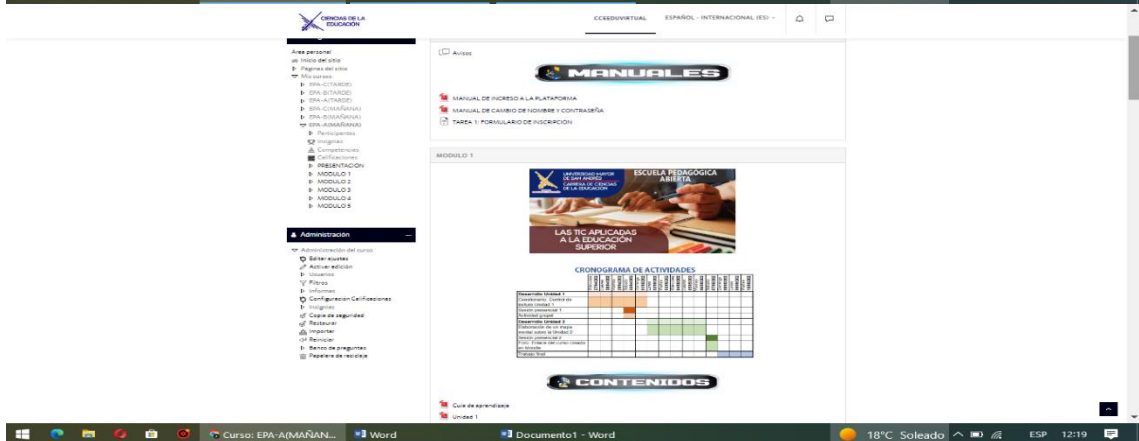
CIENCIAS DE LA EDUCACIÓN

CCEEDUVIRTUAL ESPAÑOL - INTERNACIONAL (ES)

Área personal
Inicio del sitio
Páginas del sitio
Mis cursos
EPA-C(TARDE)
EPA-B(TARDE)
EPA-A(TARDE)
EPA-C(MAÑANA)
EPA-B(MAÑANA)
EPA-A(MAÑANA)
Participantes
Insignias
Competencias
Calificaciones
PRESENTACIÓN
MODULO 1
MODULO 2
MODULO 3
MODULO 4
MODULO 5

Administración

Administración del curso
Editar ajustes
Activar edición
Usuarios
Filtros
Informes
Configuración Calificaciones
Insignias
Copia de seguridad
Restaurar
Importar
Reiniciar
Banco de preguntas
Papelera de reciclaje

Avisos

MANUALES

MANUAL DE INGRESO A LA PLATAFORMA
MANUAL DE CAMBIO DE NOMBRE Y CONTRASEÑA
TAREA 1: FORMULARIO DE INSCRIPCIÓN

MODULO 1

UNIVERSIDAD MAYOR DE SAN ANDRÉS CARRERA DE CIENCIAS DE LA EDUCACIÓN
ESCUELA PEDAGÓGICA ABIERTA

LAS TIC APLICADAS A LA EDUCACIÓN SUPERIOR

CRONOGRAMA DE ACTIVIDADES

| |
|---|
| Desarrollo Unidad 1 |
| Cuestionario. Control de lectura Unidad 1 |
| Sesión presencial 1 |
| Actividad grupal |
| Desarrollo Unidad 2 |
| Elaboración de un mapa mental sobre la Unidad 2 |
| Sesión presencial 2 |
| Foro: Enlace del curso creado en Moodle |
| Trabajo final |

CONTENIDOS

Guía de aprendizaje
Unidad 1

Curso: EPA-A(MAÑAN... Word Documento1 - Word 18°C Soleado ESP 12:19